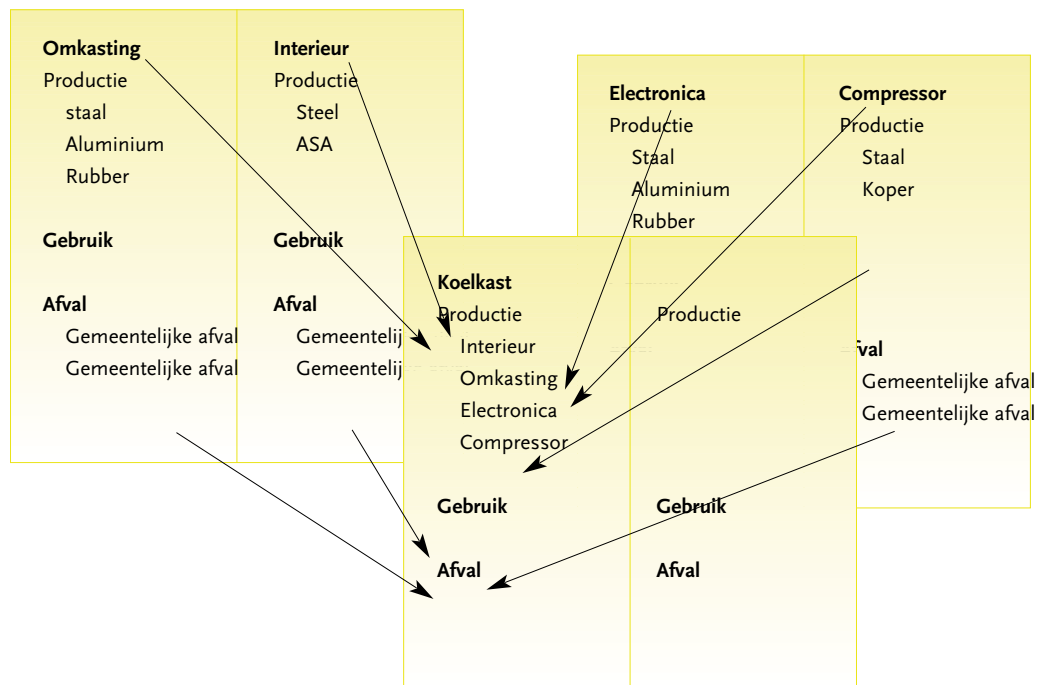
Omkasting
Productie
staal
Aluminium
Rubber

Gebruik

Afval
Gemeentelijke afval
Gemeentelijke afval

Interieur
Productie
Steel
ASA

Gebruik

Afval
Gemeentelij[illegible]
Gemeentelij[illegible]

Electronica
Productie
Staal
Aluminium
Rubber

Compressor
Productie
Staal
Koper

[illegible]fval
Gemeentelijke afval
Gemeentelijke afval

Koelkast
Productie
Interieur
Omkasting
Electronica
Compressor

Gebruik

Afval

Productie

Gebruik

Afval